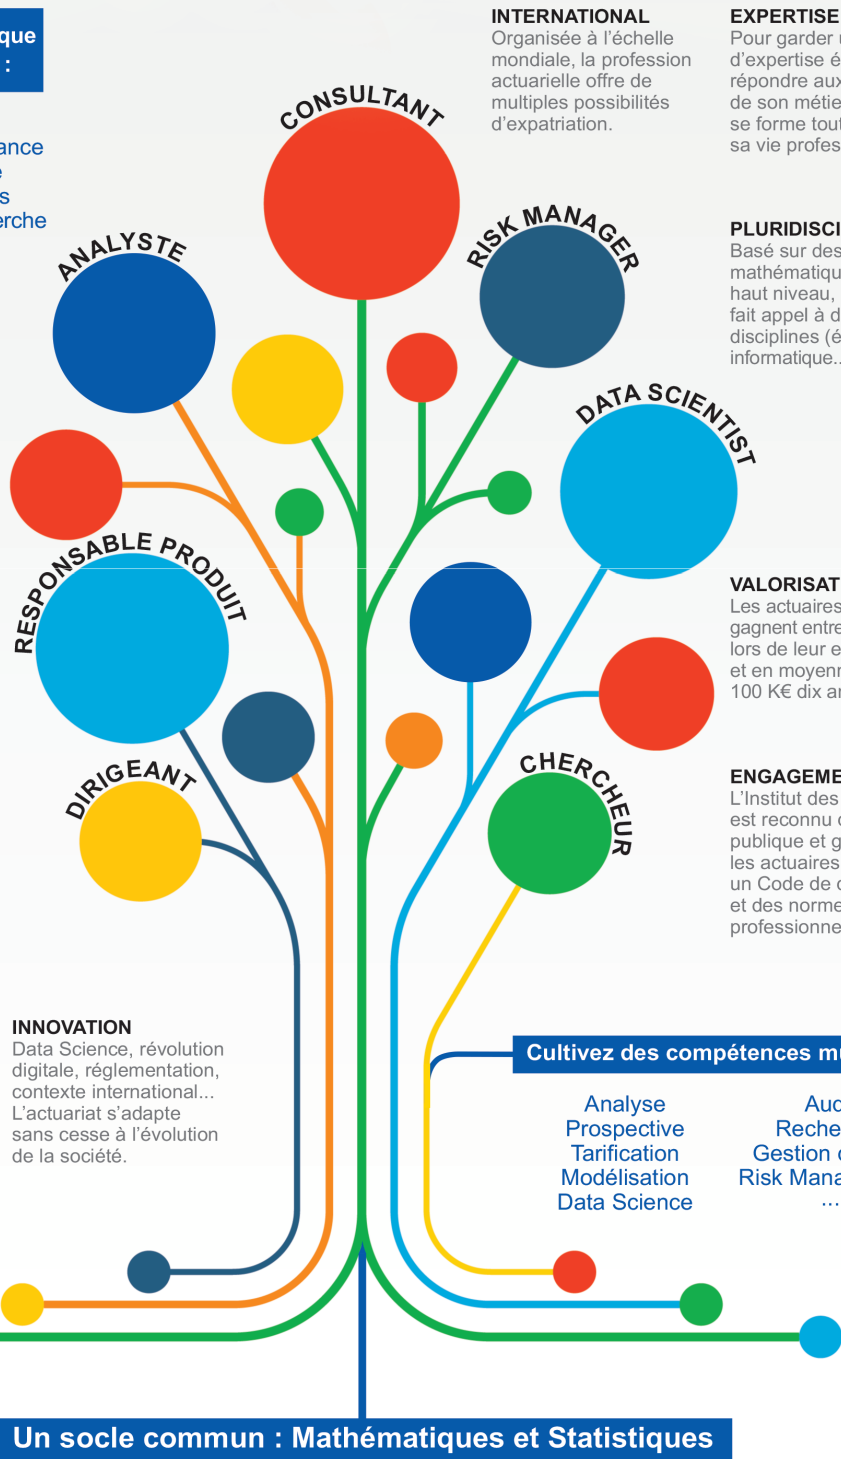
que
:

ance
e
s
erche

CONSULTANT

INTERNATIONAL
Organisée à l'échelle mondiale, la profession actuarielle offre de multiples possibilités d'expatriation.

EXPERTISE
Pour garder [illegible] d'expertise é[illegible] répondre aux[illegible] de son métie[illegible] se forme tout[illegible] sa vie profes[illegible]

ANALYSTE

RISK MANAGER

PLURIDISCI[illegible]
Basé sur des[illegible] mathématiqu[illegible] haut niveau, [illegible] fait appel à d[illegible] disciplines (é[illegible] informatique.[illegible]

DATA SCIENTIST

RESPONSABLE PRODUIT

VALORISAT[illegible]
Les actuaires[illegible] gagnent entre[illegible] lors de leur e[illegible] et en moyenn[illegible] 100 K€ dix an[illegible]

DIRIGEANT

CHERCHEUR

ENGAGEME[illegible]
L'Institut des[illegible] est reconnu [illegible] publique et g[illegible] les actuaires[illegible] un Code de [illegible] et des norme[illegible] professionne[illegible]

INNOVATION
Data Science, révolution digitale, réglementation, contexte international... L'actuariat s'adapte sans cesse à l'évolution de la société.

Cultivez des compétences m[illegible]

Analyse
Prospective
Tarification
Modélisation
Data Science

Au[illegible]
Reche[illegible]
Gestion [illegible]
Risk Mana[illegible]
...

Un socle commun : Mathématiques et Statistiques